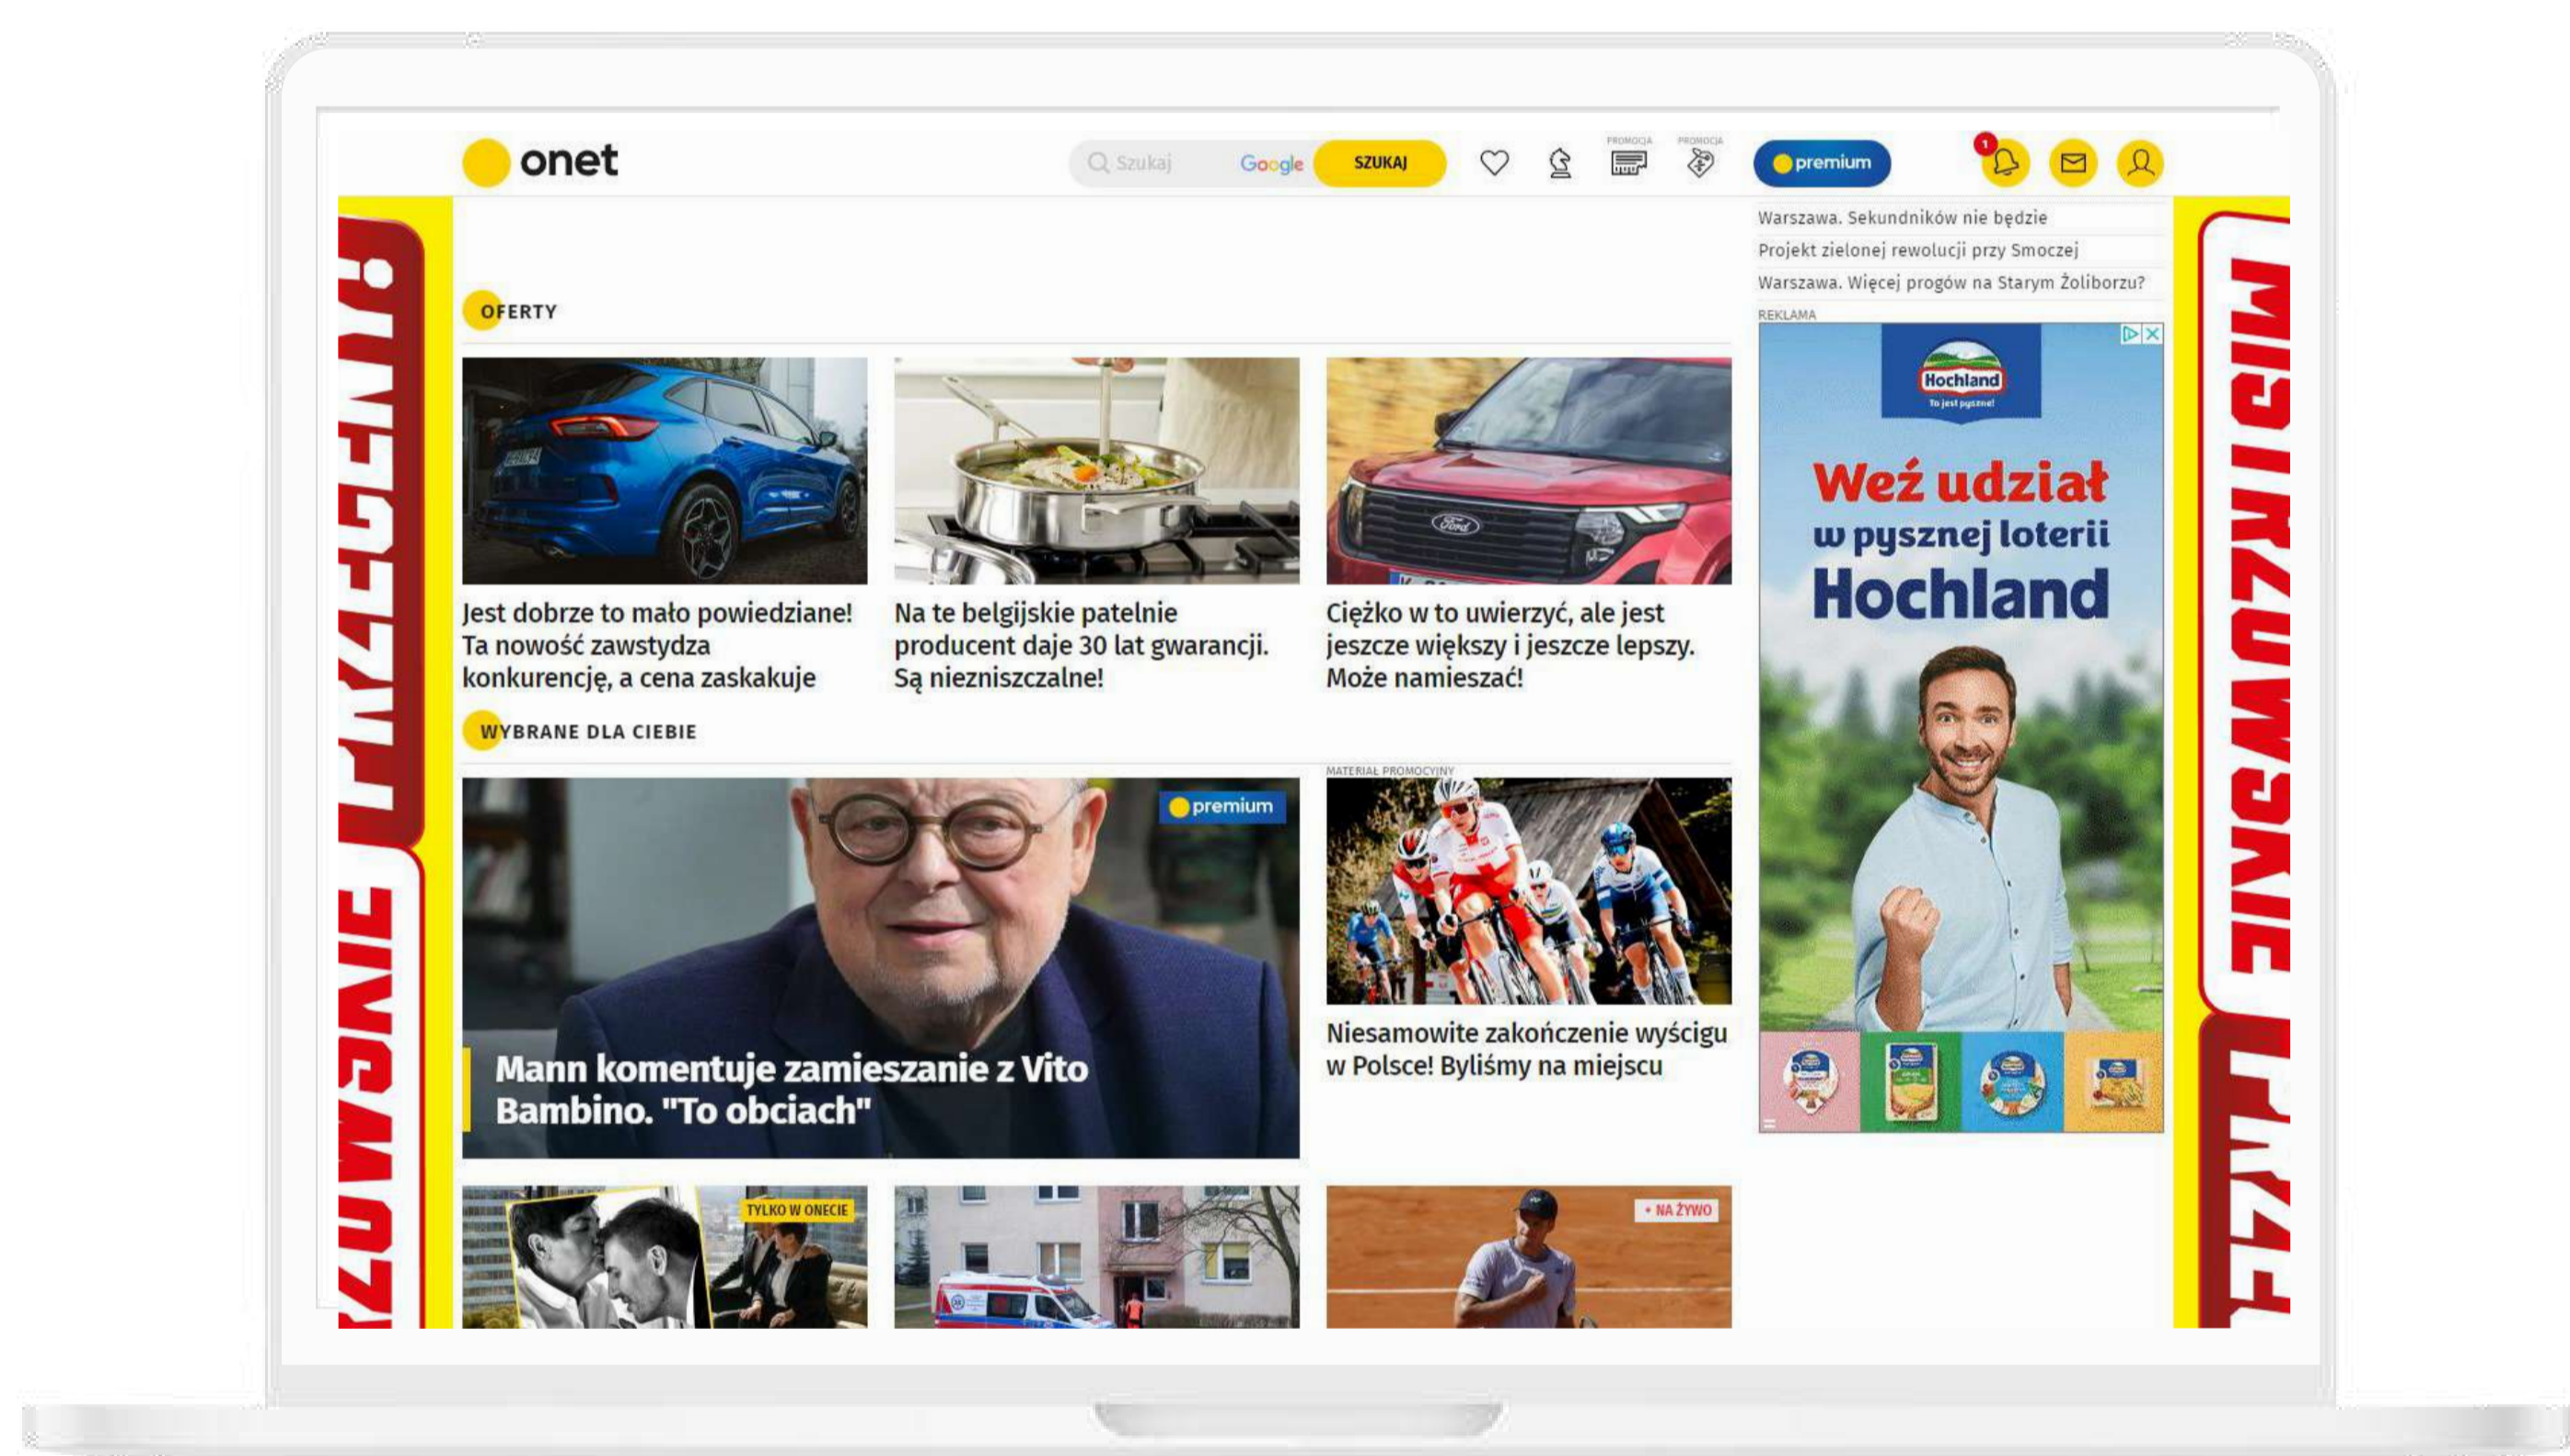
onet

Szukaj Google SZUKAJ

PROMOCJA PROMOCJA

premium

1

Warszawa. Sekundników nie będzie

Projekt zielonej rewolucji przy Smoczej

Warszawa. Więcej progów na Starym Żoliborzu?

REKLAMA

OFERTY

Jest dobrze to mało powiedziane! Ta nowość zawstydza konkurencję, a cena zaskakuje

Na te belgijskie patelnie producent daje 30 lat gwarancji. Są niezniszczalne!

Ciężko w to uwierzyć, ale jest jeszcze większy i jeszcze lepszy. Może namieszać!

WYBRANE DLA CIEBIE

premium

Mann komentuje zamieszanie z Vito Bambino. "To obciach"

MATERIAŁ PROMOCYJNY

Niesamowite zakończenie wyścigu w Polsce! Byliśmy na miejscu

TYLKO W ONECIE

• NA ŻYWO

Hochland
To jest pyszne!

Weź udział w pysznej loterii Hochland

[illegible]